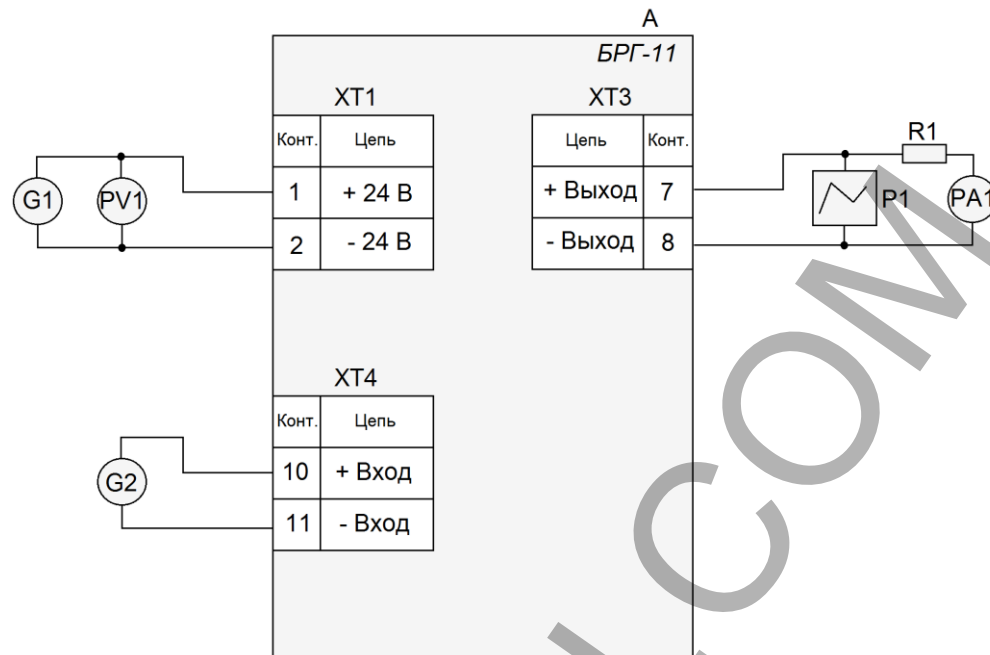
A

БРГ-11

XT1

| Конт. | Цепь |
|---|---|
| 1 | + 24 В |
| 2 | - 24 В |

XT3

| Цепь | Конт. |
|---|---|
| + Выход | 7 |
| - Выход | 8 |

R1

G1

PV1

P1

PA1

XT4

| Конт. | Цепь |
|---|---|
| 10 | + Вход |
| 11 | - Вход |

G2

COM